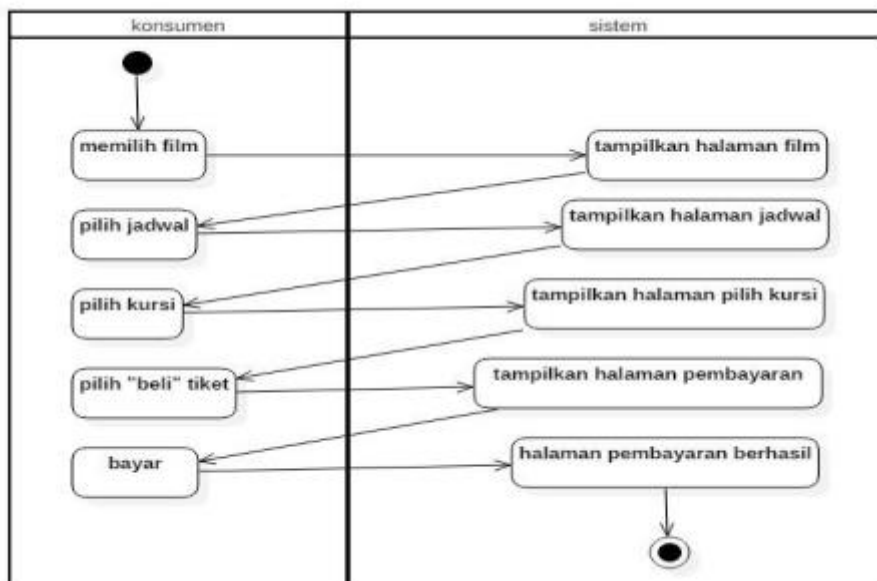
konsumen

sistem

memilih film

tampilkan halaman film

pilih jadwal

tampilkan halaman jadwal

pilih kursi

tampilkan halaman pilih kursi

pilih "beli" tiket

tampilkan halaman pembayaran

bayar

halaman pembayaran berhasil